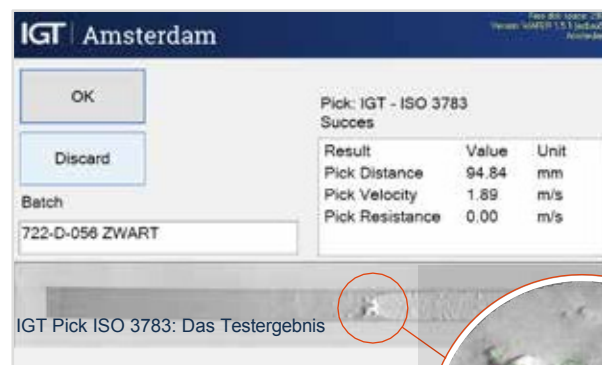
IGT | Amsterdam

Free disk space: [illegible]
Version: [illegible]
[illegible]

OK

Discard

Batch

722-D-056 ZWART

Pick: IGT - ISO 3783
Succes

| Result | Value | Unit |
|---|---|---|
| Pick Distance | 94.84 | mm |
| Pick Velocity | 1.89 | m/s |
| Pick Resistance | 0.00 | m/s |

IGT Pick ISO 3783: Das Testergebnis